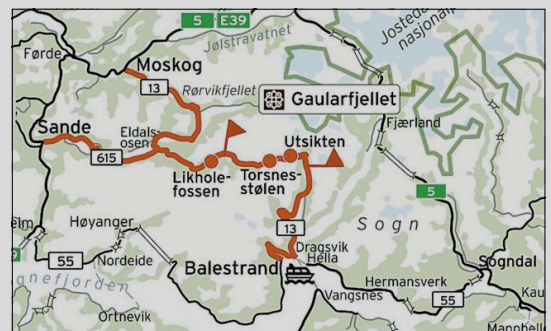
5
E39
Jostedal
nasjonal
Førde
Jølstravatnet
Moskog
13
Rørvikfjellet
Gaularfjellet
Sande
Eldalsosen
615
Likholefossen
Torsnesstølen
Utsikten
Fjærland
5
eim
Høyanger
13
Sogn
55
Nordeide
Balestrand
Dragsvik
Hella
Sogndal
nefjorden
Hermansverk
Vangsnes
55
Kau
Ortnevik
Mannheller